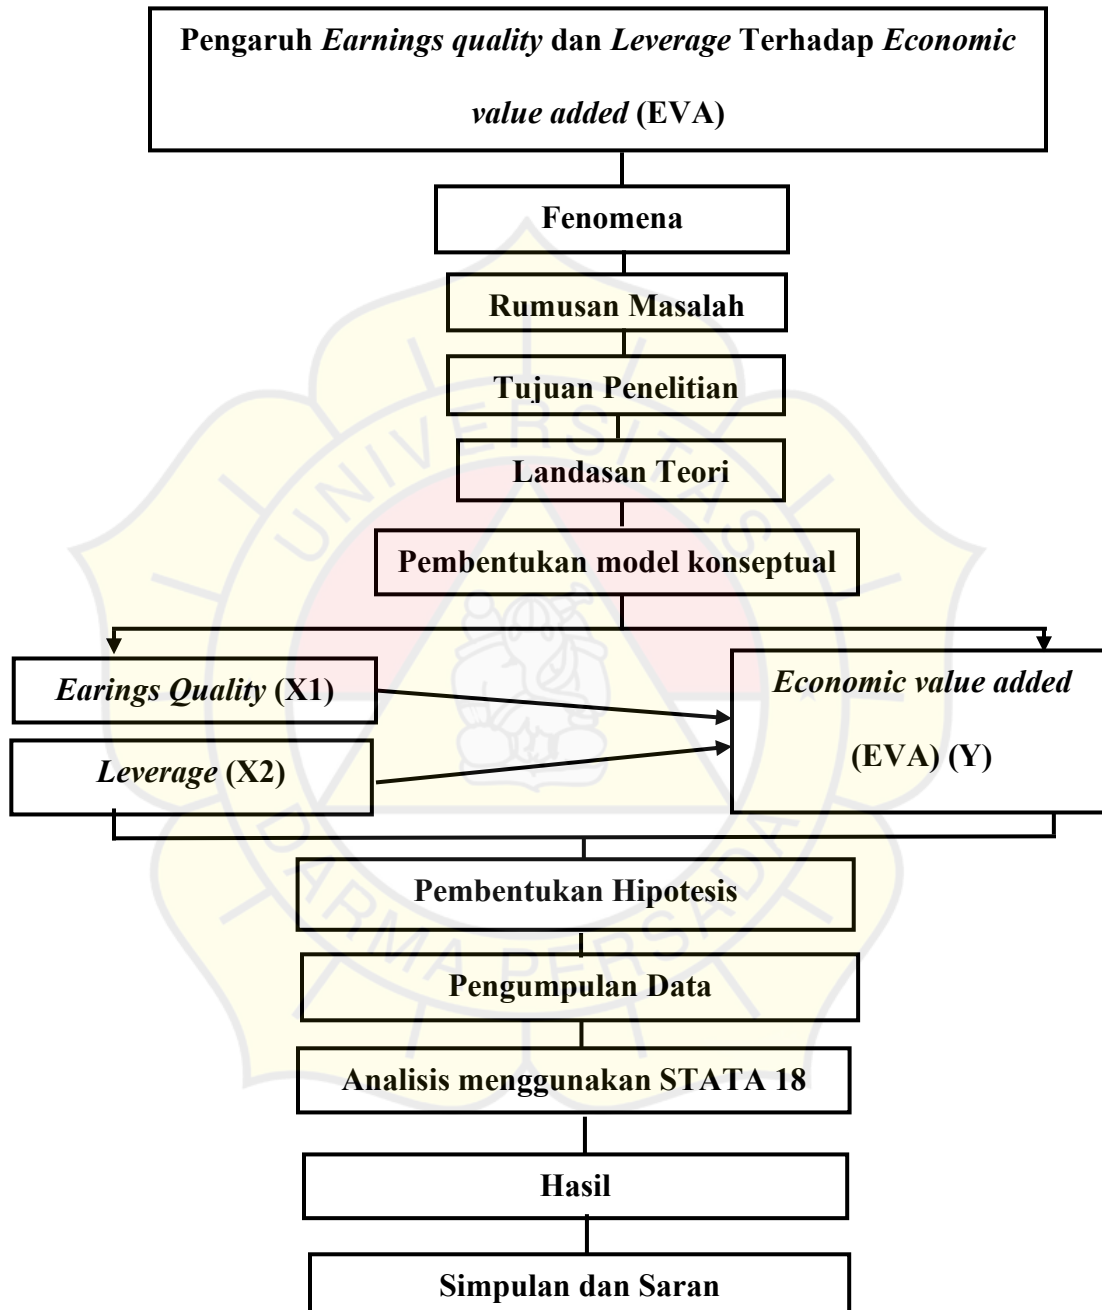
Pengaruh *Earnings quality* dan *Leverage* Terhadap *Economic value added* (EVA)

Fenomena

Rumusan Masalah

Tujuan Penelitian

Landasan Teori

Pembentukan model konseptual

*Earings Quality* (X1)

*Leverage* (X2)

*Economic value added* (EVA) (Y)

Pembentukan Hipotesis

Pengumpulan Data

Analisis menggunakan STATA 18

Hasil

Simpulan dan Saran